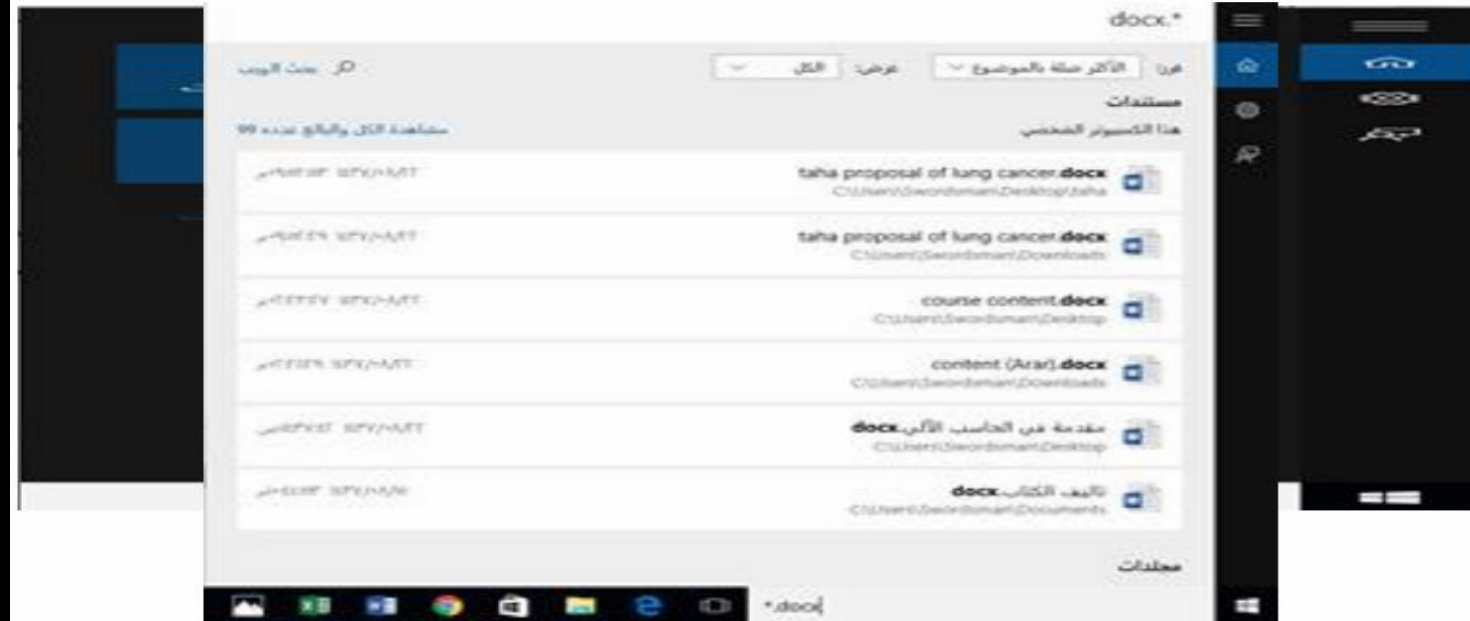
docx.*

فرز: الأكثر صلة بالموضوع عرض: الكل

بحث الويب

مستندات

هذا الكمبيوتر الشخصي

مشاهدة الكل والبالغ عدده 99

taha proposal of lung cancer.docx
C:\Users\Swordsman\Desktop\taha
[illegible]

taha proposal of lung cancer.docx
C:\Users\Swordsman\Downloads
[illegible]

course content.docx
C:\Users\Swordsman\Desktop
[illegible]

content (Arar).docx
C:\Users\Swordsman\Downloads
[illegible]

مقدمة في الحاسب الآلي.docx
C:\Users\Swordsman\Desktop
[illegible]

تأليف الكتاب.docx
C:\Users\Swordsman\Documents
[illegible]

مجلدات

*.docx